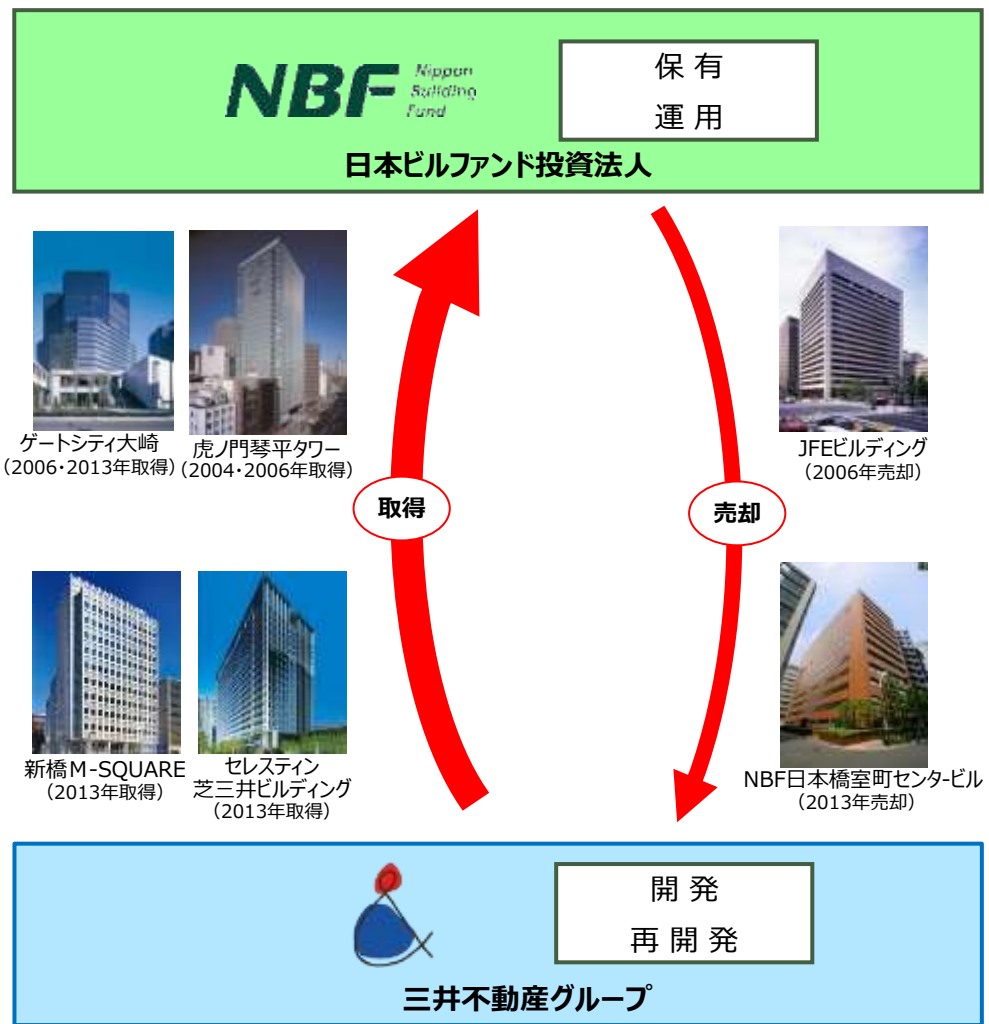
NBF Nippon Building Fund

保有
運用

日本ビルファンド投資法人

ゲートシティ大崎
（2006・2013年取得）

虎ノ門琴平タワー
（2004・2006年取得）

取得

売却

JFEビルディング
（2006年売却）

新橋M-SQUARE
（2013年取得）

セレスティン
芝三井ビルディング
（2013年取得）

NBF日本橋室町センタービル
（2013年売却）

開発
再開発

三井不動産グループ